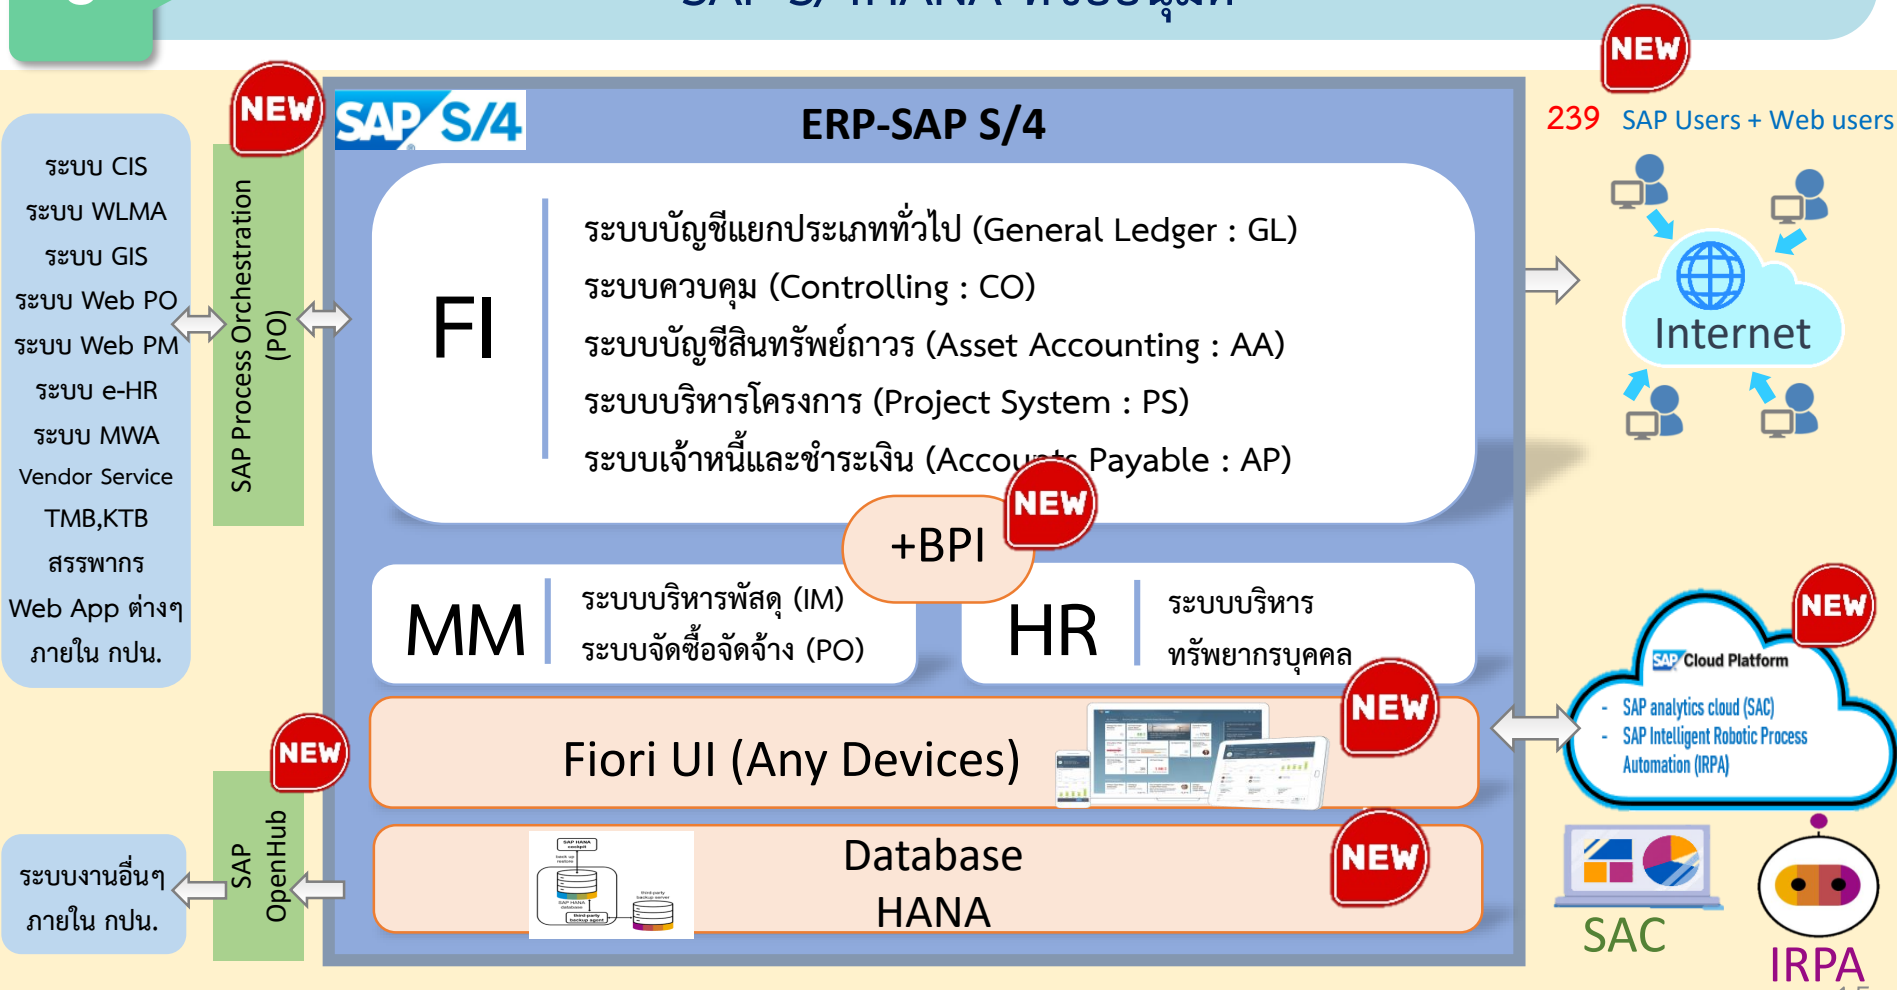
NEW

SAP S/4

ERP-SAP S/4

NEW

239 SAP Users + Web users

ระบบ CIS
ระบบ WLMA
ระบบ GIS
ระบบ Web PO
ระบบ Web PM
ระบบ e-HR
ระบบ MWA
Vendor Service
TMB,KTB
สรรพากร
Web App ต่างๆ
ภายใน กปน.

NEW

SAP Process Orchestration (PO)

FI

ระบบบัญชีแยกประเภททั่วไป (General Ledger : GL)
ระบบควบคุม (Controlling : CO)
ระบบบัญชีสินทรัพย์ถาวร (Asset Accounting : AA)
ระบบบริหารโครงการ (Project System : PS)
ระบบเจ้าหนี้และชำระเงิน (Acco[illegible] Payable : AP)

Internet

+BPI

NEW

MM

ระบบบริหารพัสดุ (IM)
ระบบจัดซื้อจัดจ้าง (PO)

HR

ระบบบริหาร
ทรัพยากรบุคคล

NEW

SAP Cloud Platform

- SAP analytics cloud (SAC)
- SAP Intelligent Robotic Process Automation (IRPA)

NEW

Fiori UI (Any Devices)

NEW

NEW

ระบบงานอื่นๆ
ภายใน กปน.

SAP OpenHub

Database
HANA

NEW

SAC

IRPA